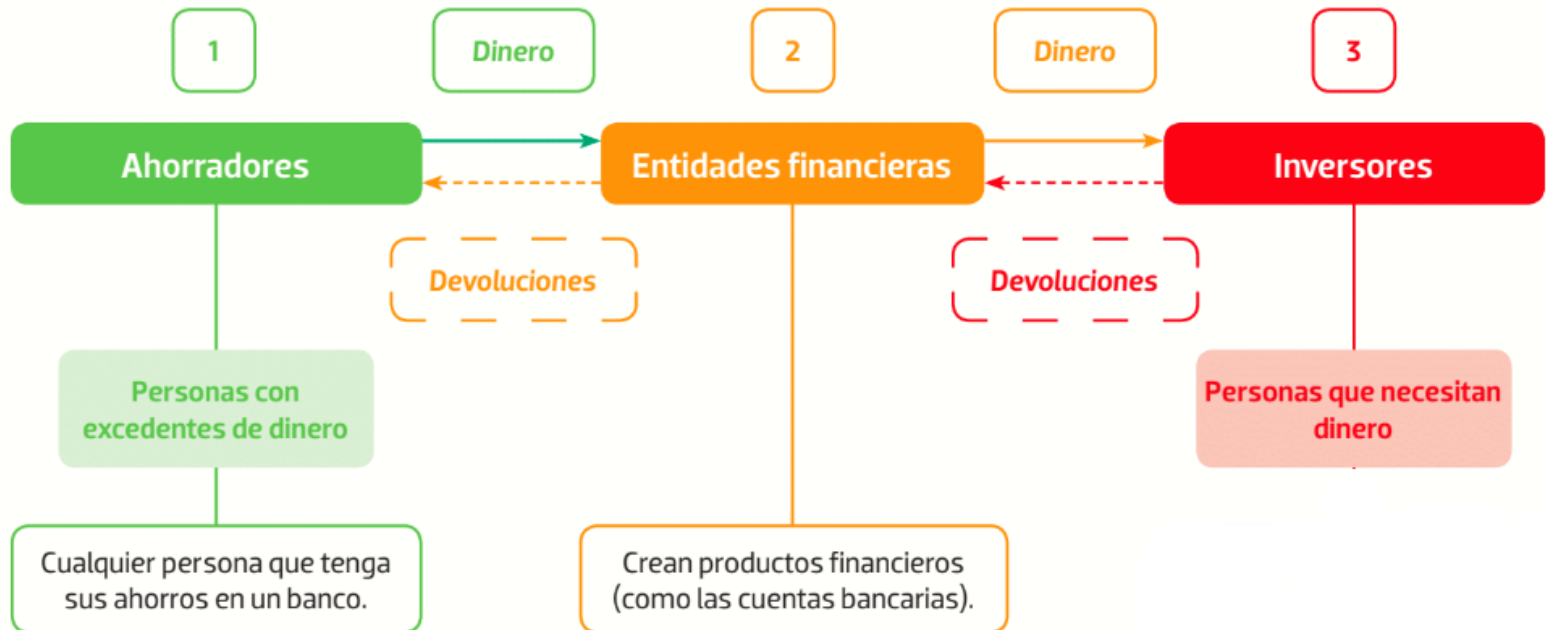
1

Dinero

2

Dinero

3

Ahorradores

Entidades financieras

Inversores

Devoluciones

Devoluciones

Personas con excedentes de dinero

Personas que necesitan dinero

Cualquier persona que tenga sus ahorros en un banco.

Crean productos financieros (como las cuentas bancarias).